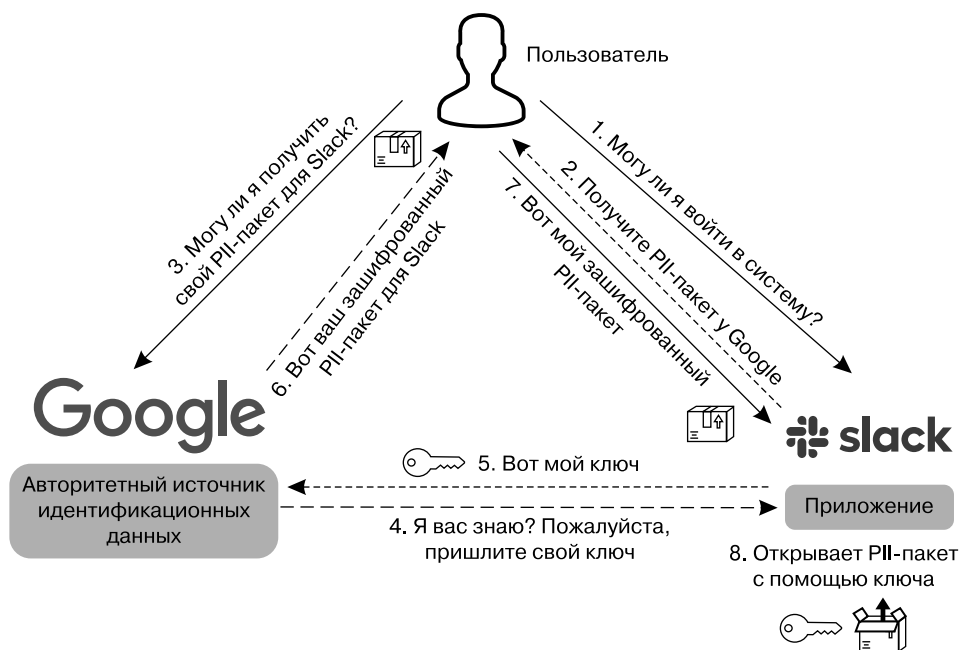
Пользователь

1. Могу ли я войти в систему?

2. Получите PII-пакет у Google

7. Вот мой зашифрованный PII-пакет

3. Могу ли я получить свой PII-пакет для Slack?

6. Вот ваш зашифрованный PII-пакет для Slack

Google

slack

Авторитетный источник идентификационных данных

5. Вот мой ключ

4. Я вас знаю? Пожалуйста, пришлите свой ключ

Приложение

8. Открывает PII-пакет с помощью ключа